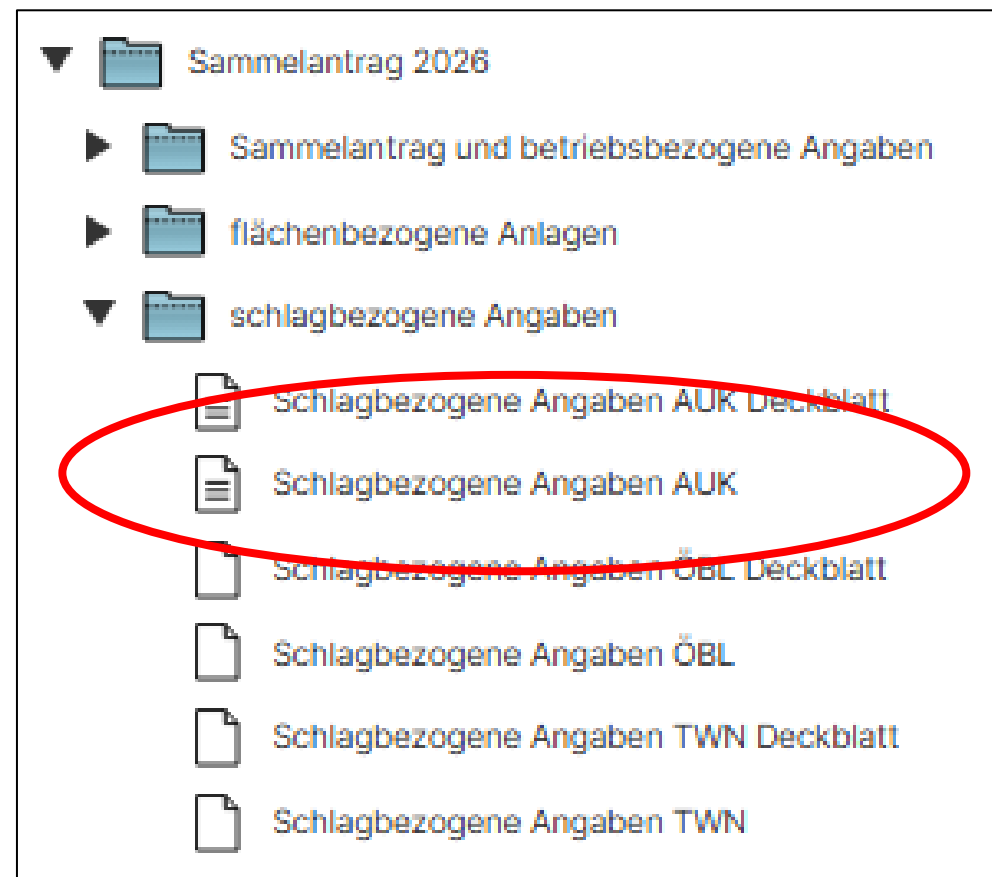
Sammelantrag 2026

Sammelantrag und betriebsbezogene Angaben

flächenbezogene Anlagen

schlagbezogene Angaben

Schlagbezogene Angaben AUK Deckblatt

Schlagbezogene Angaben AUK

Schlagbezogene Angaben ÖBL Deckblatt

Schlagbezogene Angaben ÖBL

Schlagbezogene Angaben TWN Deckblatt

Schlagbezogene Angaben TWN